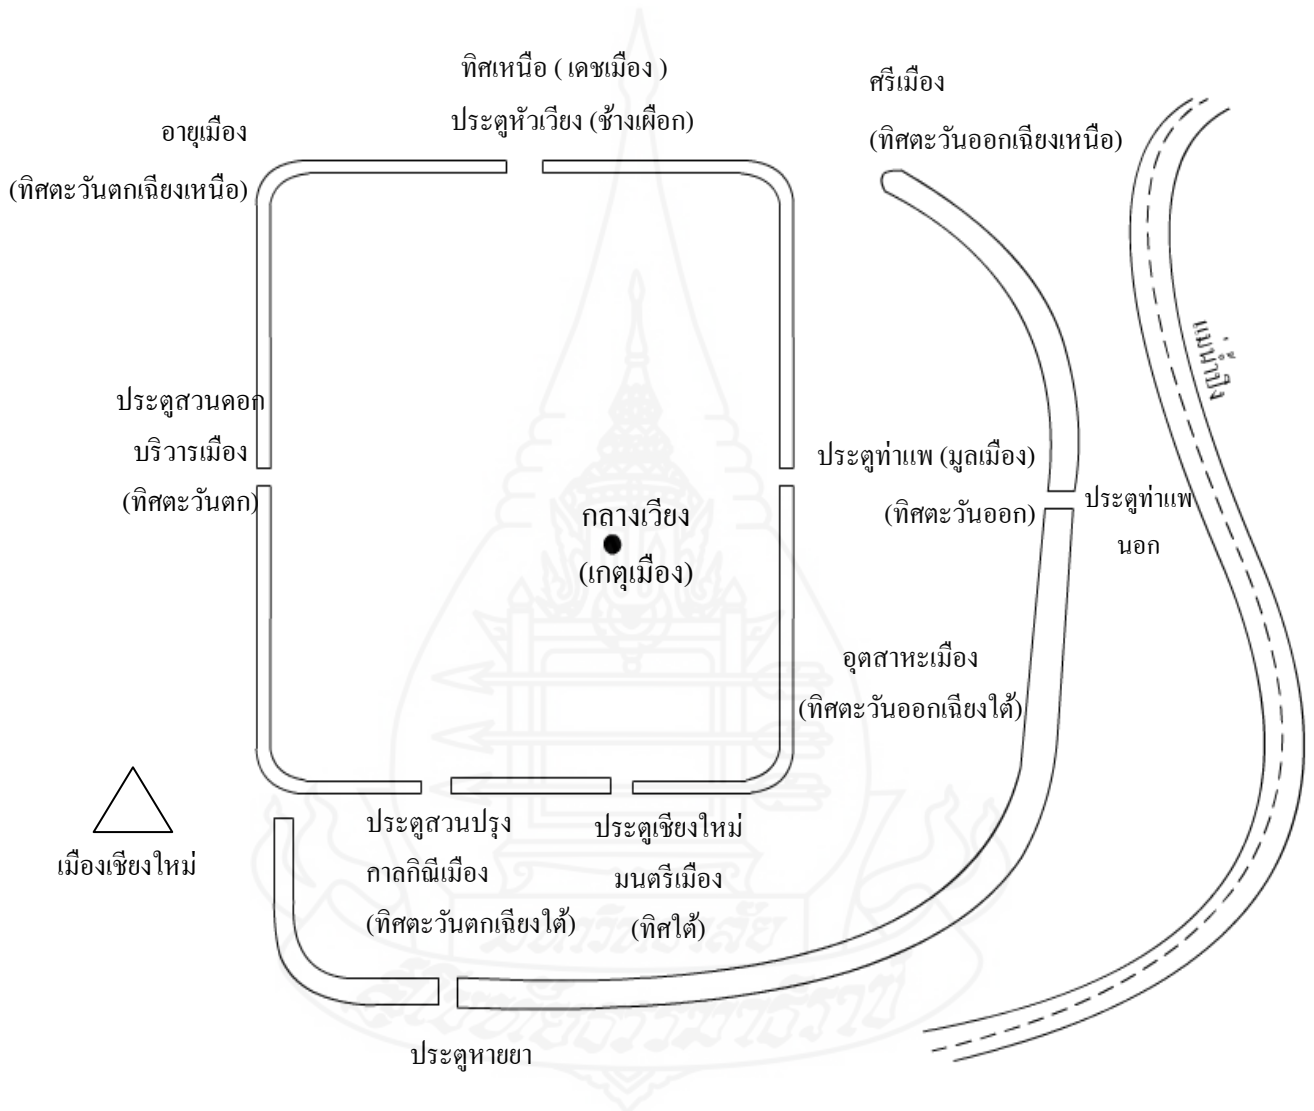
ทิศเหนือ ( เดชเมือง )
ประตูหัวเวียง (ช้างเผือก)

ศรีเมือง
(ทิศตะวันออกเฉียงเหนือ)

อายุเมือง
(ทิศตะวันตกเฉียงเหนือ)

แม่น้ำปิง

ประตูสวนดอก
บริวารเมือง
(ทิศตะวันตก)

ประตูท่าแพ (มูลเมือง)
(ทิศตะวันออก)

ประตูท่าแพ
นอก

กลางเวียง
(เกตุเมือง)

อุตสาหะเมือง
(ทิศตะวันออกเฉียงใต้)

ประตูสวนปรุง
กาลกิณีเมือง
(ทิศตะวันตกเฉียงใต้)

ประตูเชียงใหม่
มนตรีเมือง
(ทิศใต้)

เมืองเชียงใหม่

ประตูหายยา